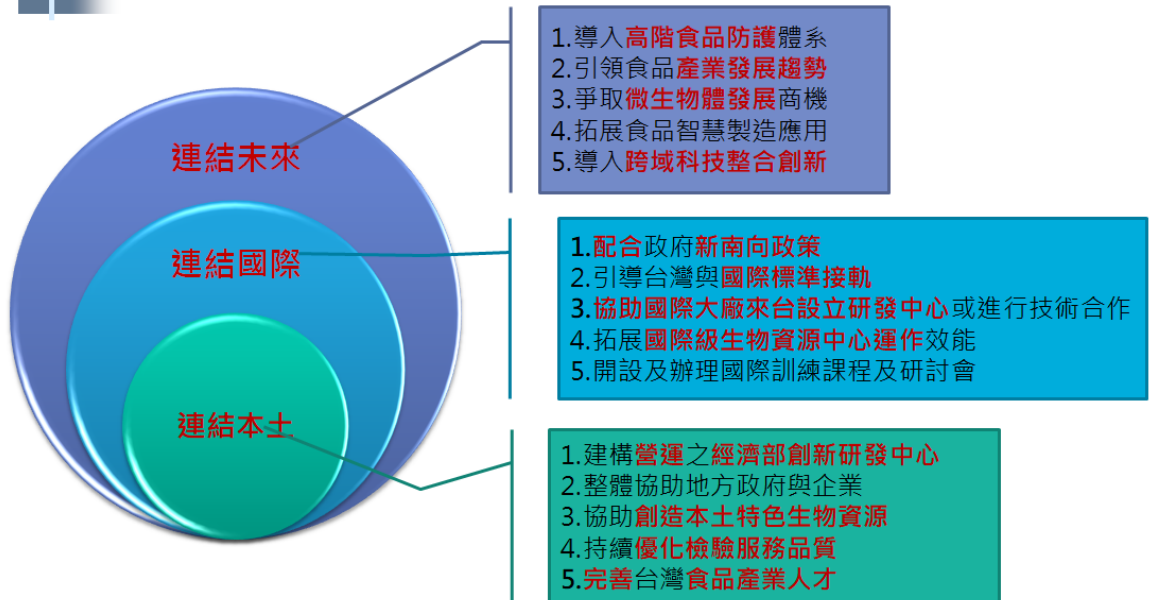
連結未來

連結國際

連結本土

1.導入高階食品防護體系
2.引領食品產業發展趨勢
3.爭取微生物體發展商機
4.拓展食品智慧製造應用
5.導入跨域科技整合創新

1.配合政府新南向政策
2.引導台灣與國際標準接軌
3.協助國際大廠來台設立研發中心或進行技術合作
4.拓展國際級生物資源中心運作效能
5.開設及辦理國際訓練課程及研討會

1.建構營運之經濟部創新研發中心
2.整體協助地方政府與企業
3.協助創造本土特色生物資源
4.持續優化檢驗服務品質
5.完善台灣食品產業人才